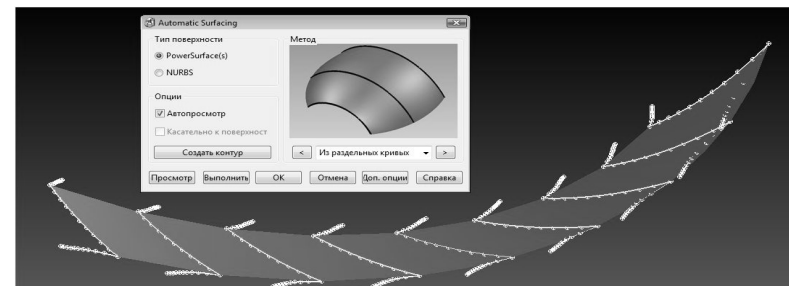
Automatic Surfacing

Тип поверхности

PowerSurface(s)

NURBS

Метод

Опции

Автопросмотр

Касательно к поверхност

Создать контур

<

Из раздельных кривых

>

Просмотр

Выполнить

OK

Отмена

Доп. опции

Справка